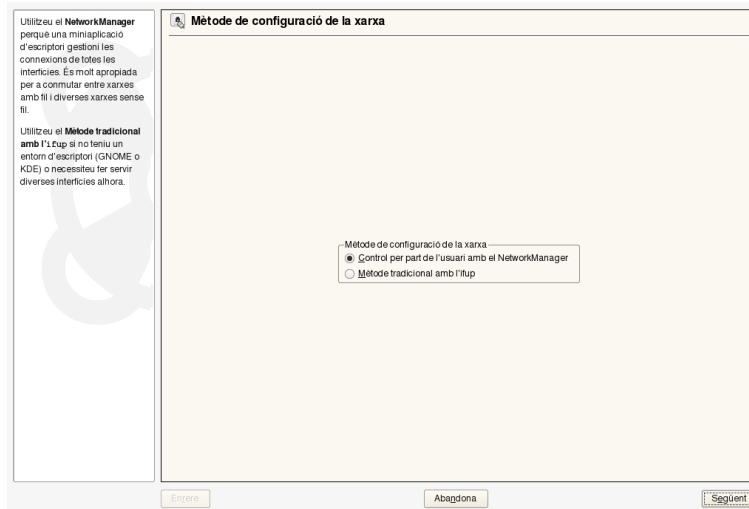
Utilitzeu el **NetworkManager** perquè una miniaplicació d'escriptori gestioni les connexions de totes les interfícies. És molt apropiada per a conmutar entre xarxes amb fil i diverses xarxes sense fil.

Utilitzeu el **Mètode tradicional amb l'ifup** si no teniu un entorn d'escriptori (GNOME o KDE) o necessiteu fer servir diverses interfícies alhora.

Mètode de configuració de la xarxa

Mètode de configuració de la xarxa
Control per part de l'usuari amb el NetworkManager
Mètode tradicional amb l'ifup

Enrere
Abandona
Següent